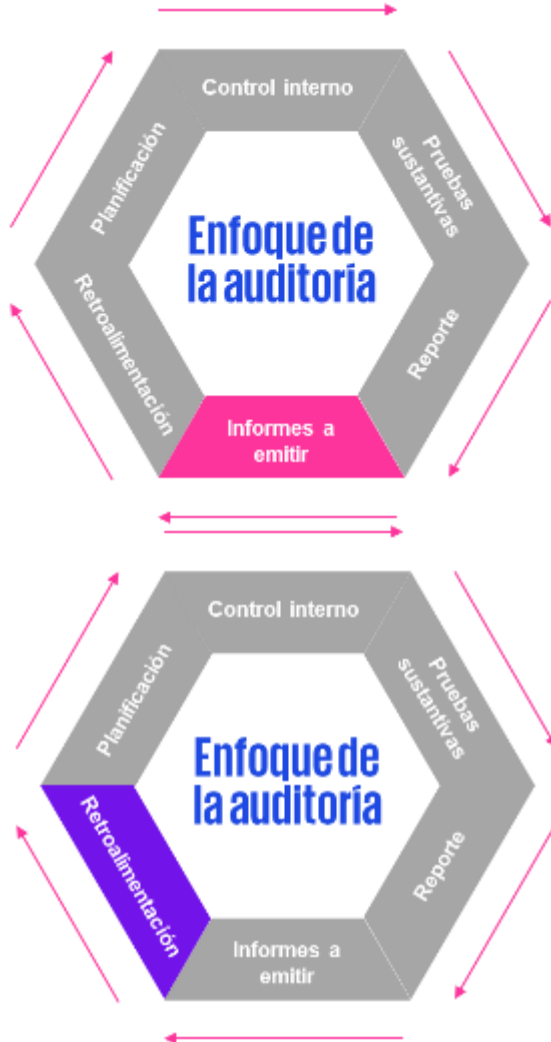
Control interno

Pruebas sustantivas

Reporte

Informes a emitir

Retroalimentación

Planificación

Enfoque de la auditoria

Control interno

Pruebas sustantivas

Reporte

Informes a emitir

Retroalimentación

Planificación

Enfoque de la auditoria